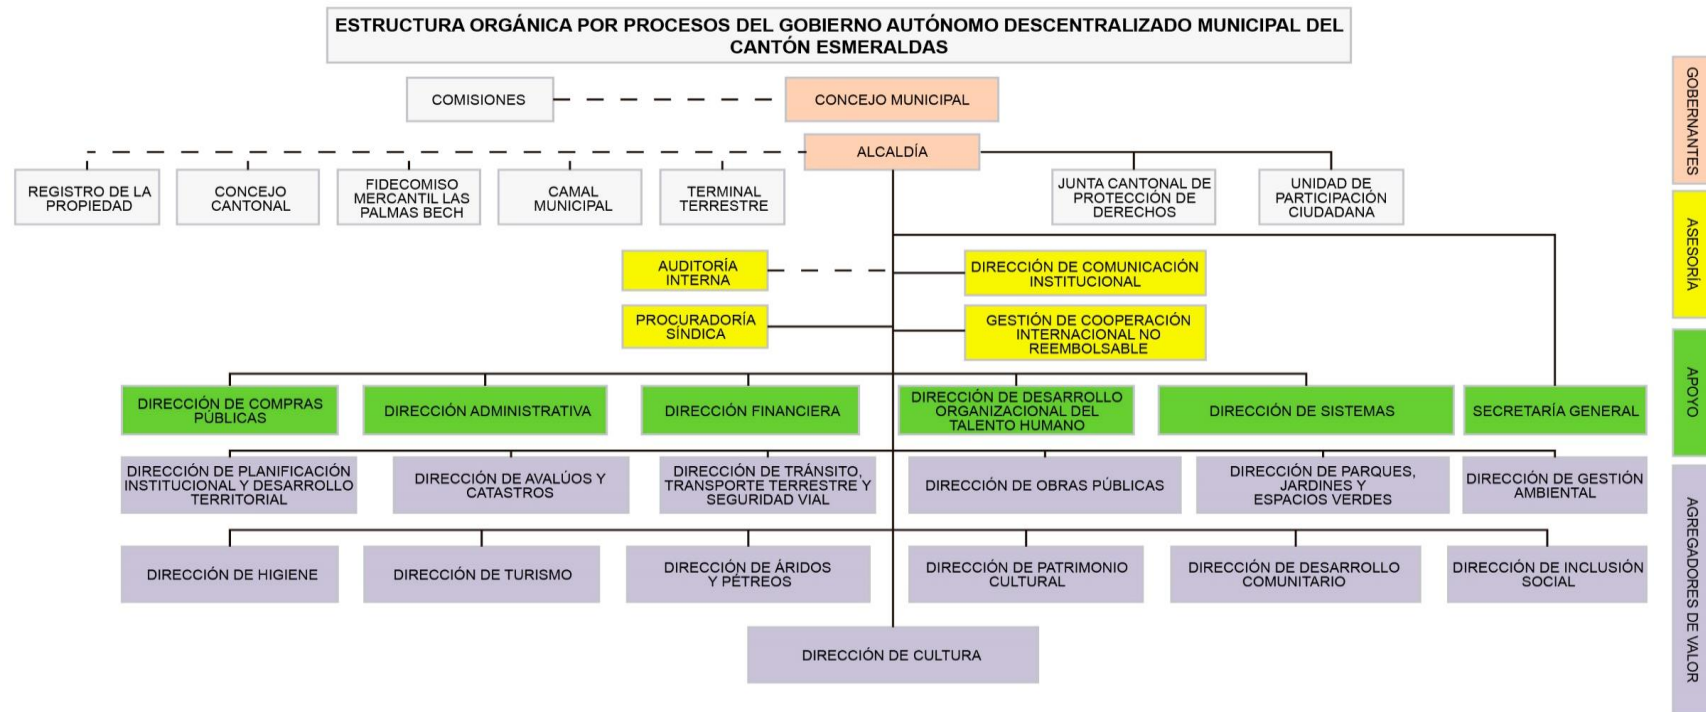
ESTRUCTURA ORGÁNICA POR PROCESOS DEL GOBIERNO AUTÓNOMO DESCENTRALIZADO MUNICIPAL DEL CANTÓN ESMERALDAS

GOBERNANTES

COMISIONES

CONCEJO MUNICIPAL

ALCALDÍA

REGISTRO DE LA PROPIEDAD

CONCEJO CANTONAL

FIDECOMISO MERCANTIL LAS PALMAS BECH

CAMAL MUNICIPAL

TERMINAL TERRESTRE

JUNTA CANTONAL DE PROTECCIÓN DE DERECHOS

UNIDAD DE PARTICIPACIÓN CIUDADANA

ASESORÍA

AUDITORÍA INTERNA

DIRECCIÓN DE COMUNICACIÓN INSTITUCIONAL

PROCURADORÍA SÍNDICA

GESTIÓN DE COOPERACIÓN INTERNACIONAL NO REEMBOLSABLE

APOYO

DIRECCIÓN DE COMPRAS PÚBLICAS

DIRECCIÓN ADMINISTRATIVA

DIRECCIÓN FINANCIERA

DIRECCIÓN DE DESARROLLO ORGANIZACIONAL DEL TALENTO HUMANO

DIRECCIÓN DE SISTEMAS

SECRETARÍA GENERAL

AGREGADORES DE VALOR

DIRECCIÓN DE PLANIFICACIÓN INSTITUCIONAL Y DESARROLLO TERRITORIAL

DIRECCIÓN DE AVALÚOS Y CATASTROS

DIRECCIÓN DE TRÁNSITO, TRANSPORTE TERRESTRE Y SEGURIDAD VIAL

DIRECCIÓN DE OBRAS PÚBLICAS

DIRECCIÓN DE PARQUES, JARDINES Y ESPACIOS VERDES

DIRECCIÓN DE GESTIÓN AMBIENTAL

DIRECCIÓN DE HIGIENE

DIRECCIÓN DE TURISMO

DIRECCIÓN DE ÁRIDOS Y PÉTREOS

DIRECCIÓN DE PATRIMONIO CULTURAL

DIRECCIÓN DE DESARROLLO COMUNITARIO

DIRECCIÓN DE INCLUSIÓN SOCIAL

DIRECCIÓN DE CULTURA